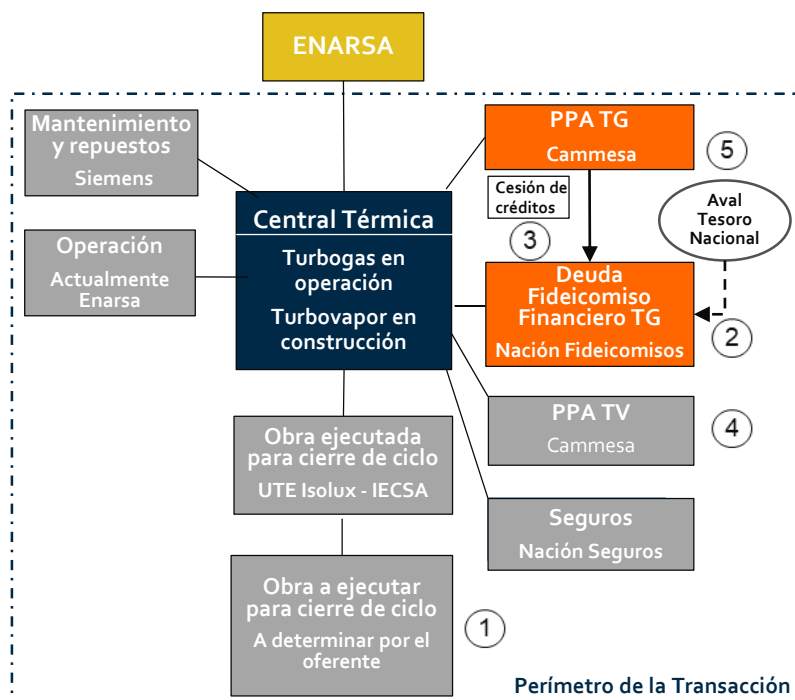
ENARSA

Mantenimiento y repuestos
Siemens

Operación
Actualmente Enarsa

Central Térmica
Turbogas en operación
Turbovapor en construcción

PPA TG
Cammesa

5

Cesión de créditos

3

Aval Tesoro Nacional

Deuda Fideicomiso Financiero TG
Nación Fideicomisos

2

PPA TV
Cammesa

4

Obra ejecutada para cierre de ciclo
UTE Isolux - IECSA

Seguros
Nación Seguros

Obra a ejecutar para cierre de ciclo
A determinar por el oferente

1

Perímetro de la Transacción